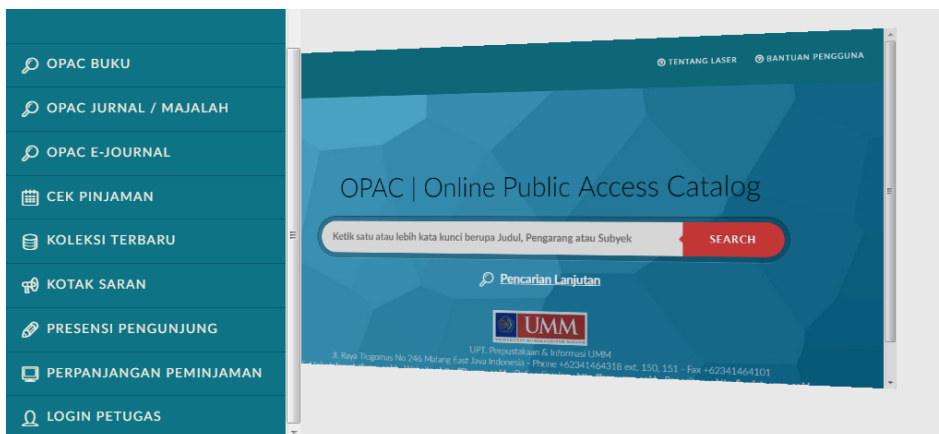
OPAC BUKU

OPAC JURNAL / MAJALAH

OPAC E-JOURNAL

CEK PINJAMAN

KOLEKSI TERBARU

KOTAK SARAN

PRESENSI PENGUNJUNG

PERPANJANGAN PEMINJAMAN

LOGIN PETUGAS

TENTANG LASER BANTUAN PENGGUNA

OPAC | Online Public Access Catalog

Ketik satu atau lebih kata kunci berupa Judul, Pengarang atau Subyek SEARCH

Pencarian Lanjutan

UMM

UPT. Perpustakaan & Informasi UMM

Jl. Raya Tlogomas No 246 Malang East Java Indonesia - Phone +62341464318 ext. 150, 151 - Fax +62341464101

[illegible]